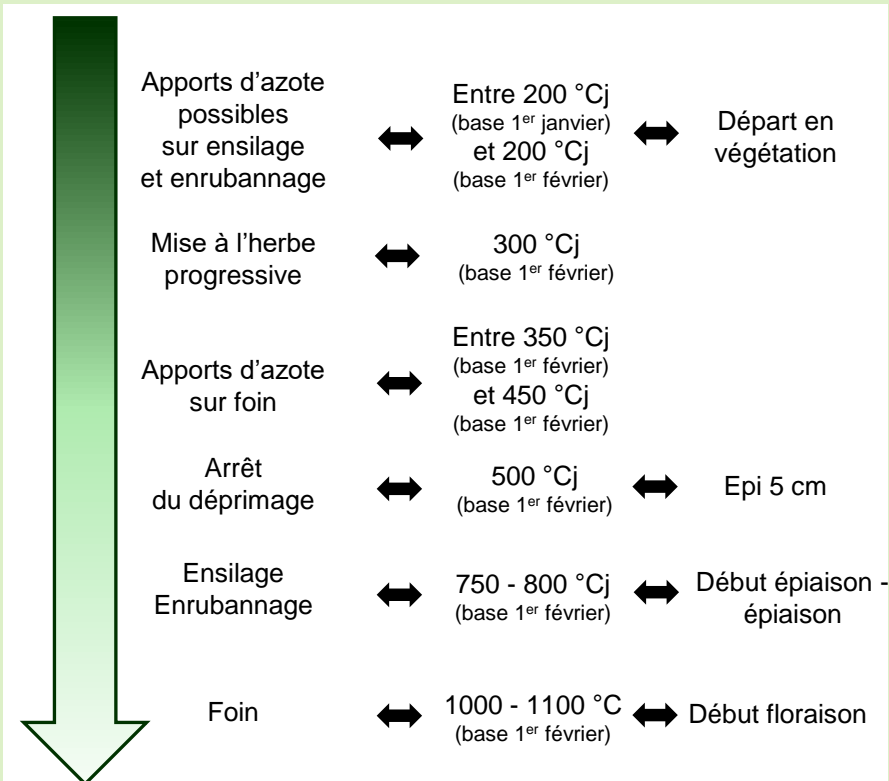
Apports d’azote possibles sur ensilage et enrubannage ⬌ Entre 200 °Cj (base 1$^{er}$ janvier) et 200 °Cj (base 1$^{er}$ février) ⬌ Départ en végétation

Mise à l’herbe progressive ⬌ 300 °Cj (base 1$^{er}$ février)

Apports d’azote sur foin ⬌ Entre 350 °Cj (base 1$^{er}$ février) et 450 °Cj (base 1$^{er}$ février)

Arrêt du déprimage ⬌ 500 °Cj (base 1$^{er}$ février) ⬌ Epi 5 cm

Ensilage Enrubannage ⬌ 750 - 800 °Cj (base 1$^{er}$ février) ⬌ Début épiaison - épiaison

Foin ⬌ 1000 - 1100 °C (base 1$^{er}$ février) ⬌ Début floraison